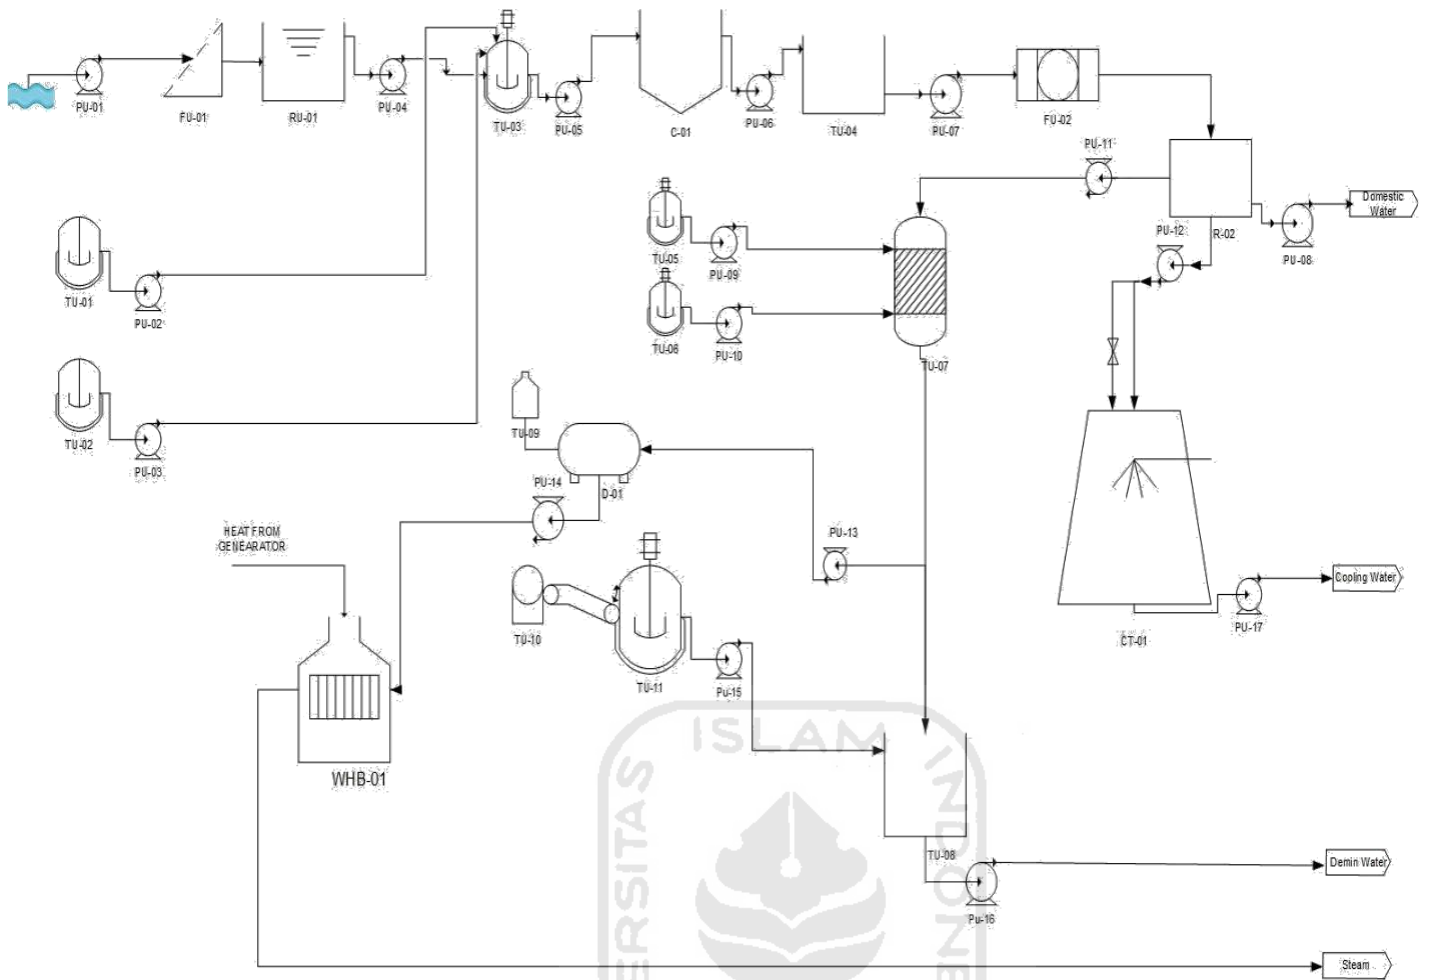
PU-01
FU-01
RU-01
PU-04
TU-03
PU-05
C-01
PU-06
TU-04
PU-07
FU-02
PU-11
Domestic Water
R-02
PU-08
PU-12
TU-05
PU-09
TU-06
PU-10
TU-07
TU-01
PU-02
TU-02
PU-03
TU-09
D-01
PU-14
PU-13
HEAT FROM GEAEARATOR
TU-10
TU-11
Pu-15
WHB-01
CT-01
PU-17
Cooling Water
ISLAM
ERSITAS
TU-08
Pu-16
Demin Water
Steam